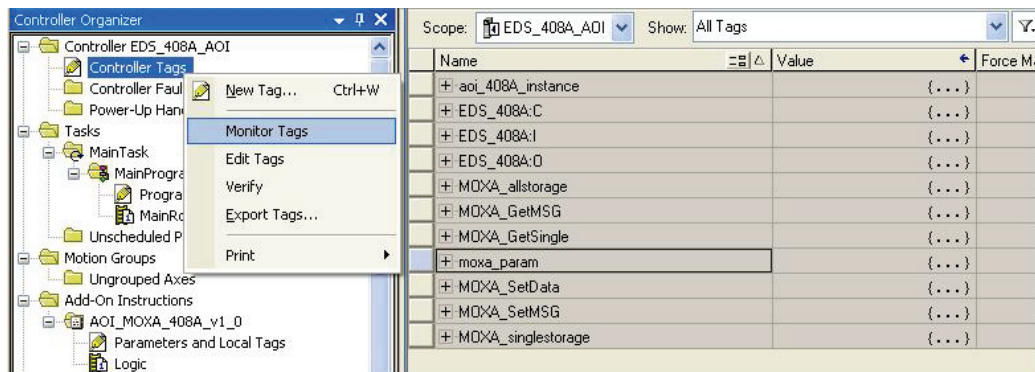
Controller Organizer

Controller EDS_408A_AOI
Controller Tags
Controller Faul
Power-Up Hand
Tasks
MainTask
MainProgra
Progra
MainRo
Unscheduled P
Motion Groups
Ungrouped Axes
Add-On Instructions
AOI_MOXA_408A_v1_0
Parameters and Local Tags
Logic

New Tag... Ctrl+W
Monitor Tags
Edit Tags
Verify
Export Tags...
Print

Scope: EDS_408A_AOI Show: All Tags

| Name | Value | Force M |
|---|---|---|
| + aoi_408A_instance | {...} | |
| + EDS_408A:C | {...} | |
| + EDS_408A:I | {...} | |
| + EDS_408A:O | {...} | |
| + MOXA_allstorage | {...} | |
| + MOXA_GetMSG | {...} | |
| + MOXA_GetSingle | {...} | |
| + moxa_param | {...} | |
| + MOXA_SetData | {...} | |
| + MOXA_SetMSG | {...} | |
| + MOXA_singlestorage | {...} | |